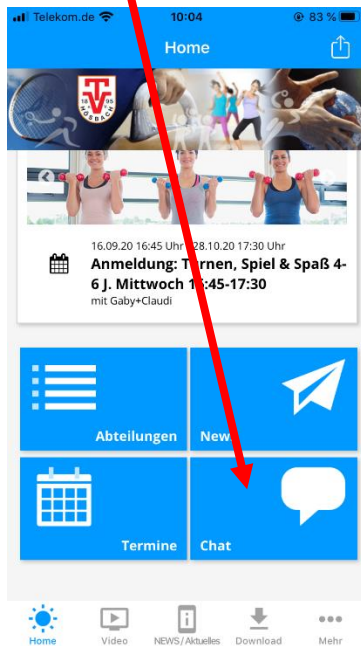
Telekom.de 10:04 83 %

Home

TV 1905 MOSBACH

16.09.20 16:45 Uhr - 28.10.20 17:30 Uhr
Anmeldung: Turnen, Spiel & Spaß 4-6 J. Mittwoch 16:45-17:30
mit Gaby+Claudi

Abteilungen

News

Termine

Chat

Home Video NEWS/Aktuelles Download Mehr